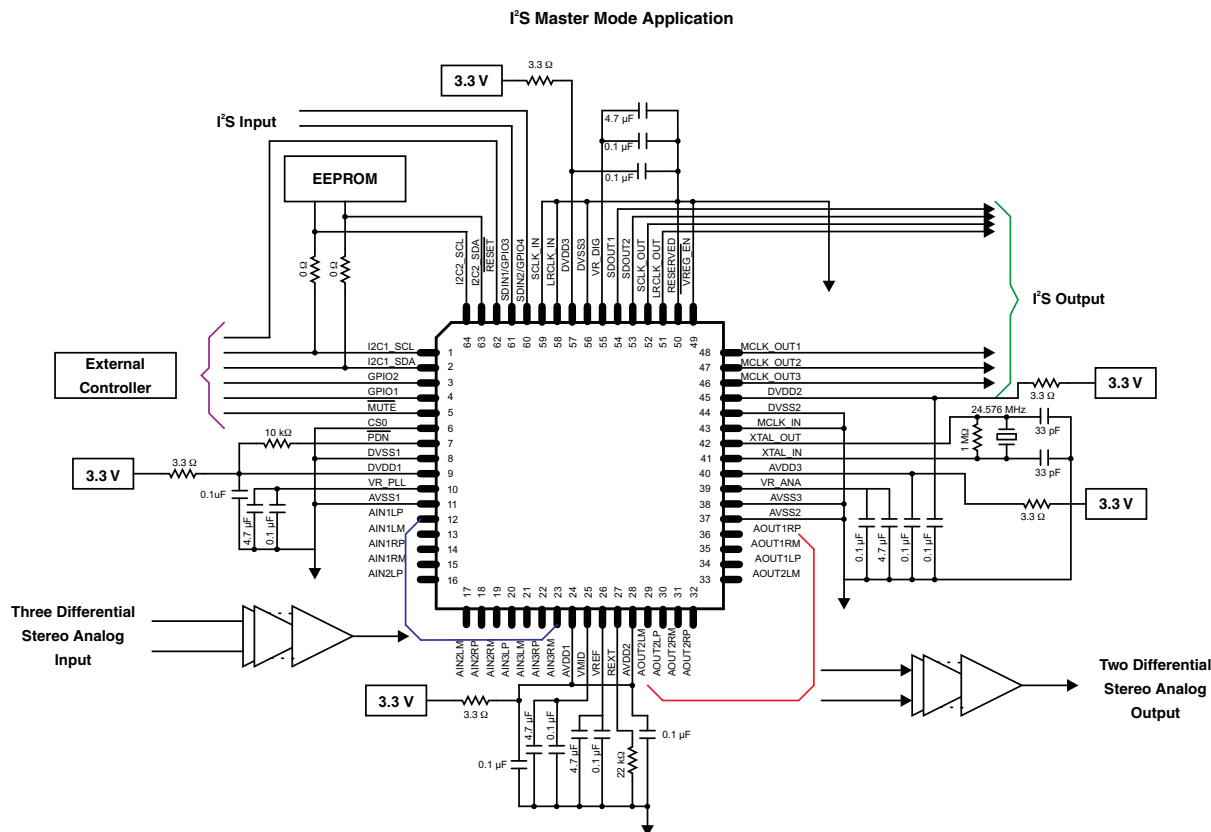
I$^2$S Master Mode Application

3.3 V
3.3 Ω
4.7 μF
0.1 μF
0.1 μF
I$^2$S Input
EEPROM
0 Ω
0 Ω
I2C2_SCL
I2C2_SDA
RESET
SDIN1/GPIO3
SDIN2/GPIO4
SCLK_IN
LRCLK_IN
DVDD3
DVSS3
VR_DIG
SDOUT1
SDOUT2
SCLK_OUT
LRCLK_OUT
RESERVED
VREG_EN
64 63 62 61 60 59 58 57 56 55 54 53 52 51 50 49
I$^2$S Output
External Controller
I2C1_SCL 1
I2C1_SDA 2
GPIO2 3
GPIO1 4
MUTE 5
CS0 6
PDN 7
DVSS1 8
DVDD1 9
VR_PLL 10
AVSS1 11
AIN1LP 12
AIN1LM 13
AIN1RP 14
AIN1RM 15
AIN2LP 16
10 kΩ
3.3 V
3.3 Ω
0.1uF
4.7 μF
0.1 μF
48 MCLK_OUT1
47 MCLK_OUT2
46 MCLK_OUT3
45 DVDD2
44 DVSS2
43 MCLK_IN
42 XTAL_OUT
41 XTAL_IN
40 AVDD3
39 VR_ANA
38 AVSS3
37 AVSS2
36 AOUT1RP
35 AOUT1RM
34 AOUT1LP
33 AOUT2LM
3.3 Ω
3.3 V
24.576 MHz
1 MΩ
33 pF
33 pF
3.3 V
3.3 Ω
0.1 μF
4.7 μF
0.1 μF
0.1 μF
17 18 19 20 21 22 23 24 25 26 27 28 29 30 31 32
AIN2LM
AIN2RP
AIN2RM
AIN3LP
AIN3LM
AIN3RP
AIN3RM
AVDD1
VMID
VREF
REXT
AVDD2
AOUT2LM
AOUT2LP
AOUT2RM
AOUT2RP
Three Differential Stereo Analog Input
Two Differential Stereo Analog Output
3.3 V
3.3 Ω
4.7 μF
0.1 μF
0.1 μF
4.7 μF
0.1 μF
22 kΩ
0.1 μF